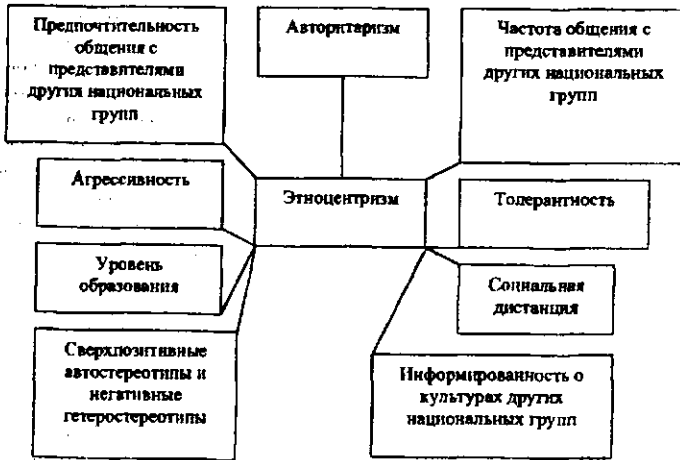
Предпочтительность общения с представителями других национальных групп

Авторитаризм

Частота общения с представителями других национальных групп

Агрессивность

Этноцентризм

Толерантность

Уровень образования

Социальная дистанция

Сверхпозитивные автостереотипы и негативные гетеростереотипы

Информированность о культурах других национальных групп